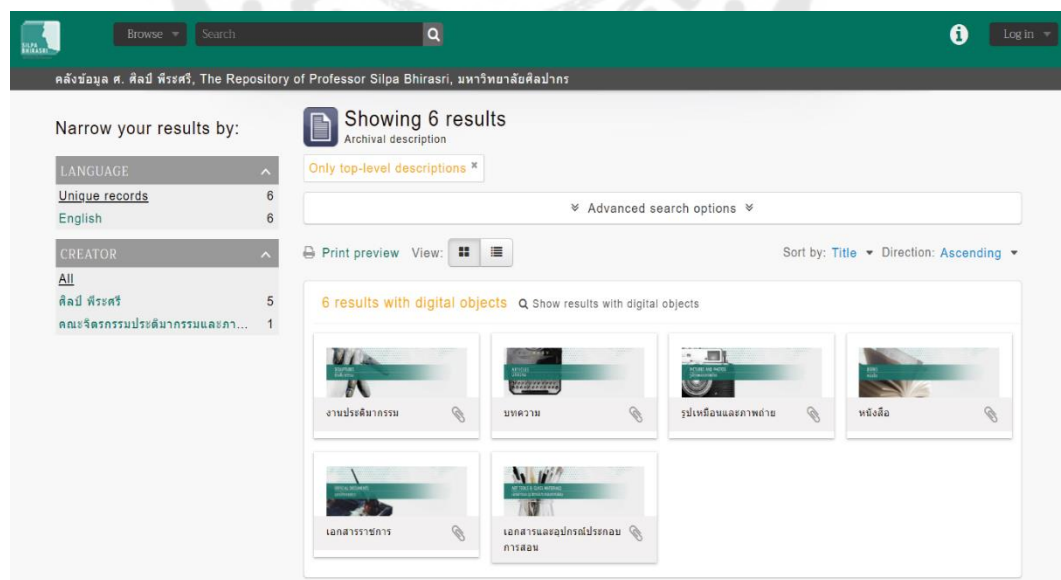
SILPA BHIRASRI

Browse ▾ Search

Log in ▾

คลังข้อมูล ศ. ศิลป์ พีระศรี, The Repository of Professor Silpa Bhirasri, มหาวิทยาลัยศิลปากร

Narrow your results by:

LANGUAGE

Unique records 6

English 6

CREATOR

All

ศิลป์ พีระศรี 5

คณะจิตรกรรมประติมากรรมและภา... 1

Showing 6 results

Archival description

Only top-level descriptions ×

≫ Advanced search options ≫

Print preview View:

Sort by: Title ▾ Direction: Ascending ▾

6 results with digital objects Show results with digital objects

งานประติมากรรม

บทความ

รูปเหมือนและภาพถ่าย

หนังสือ

เอกสารราชการ

เอกสารและอุปกรณ์ประกอบการสอน